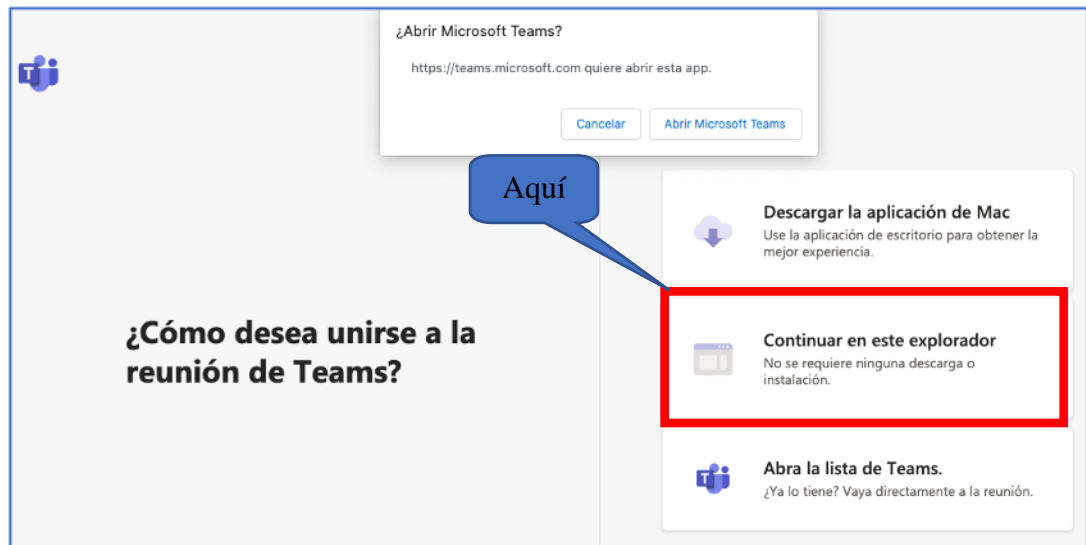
¿Abrir Microsoft Teams?

https://teams.microsoft.com quiere abrir esta app.

Cancelar

Abrir Microsoft Teams

Aquí

Descargar la aplicación de Mac
Use la aplicación de escritorio para obtener la mejor experiencia.

¿Cómo desea unirse a la reunión de Teams?

Continuar en este explorador
No se requiere ninguna descarga o instalación.

Abra la lista de Teams.
¿Ya lo tiene? Vaya directamente a la reunión.